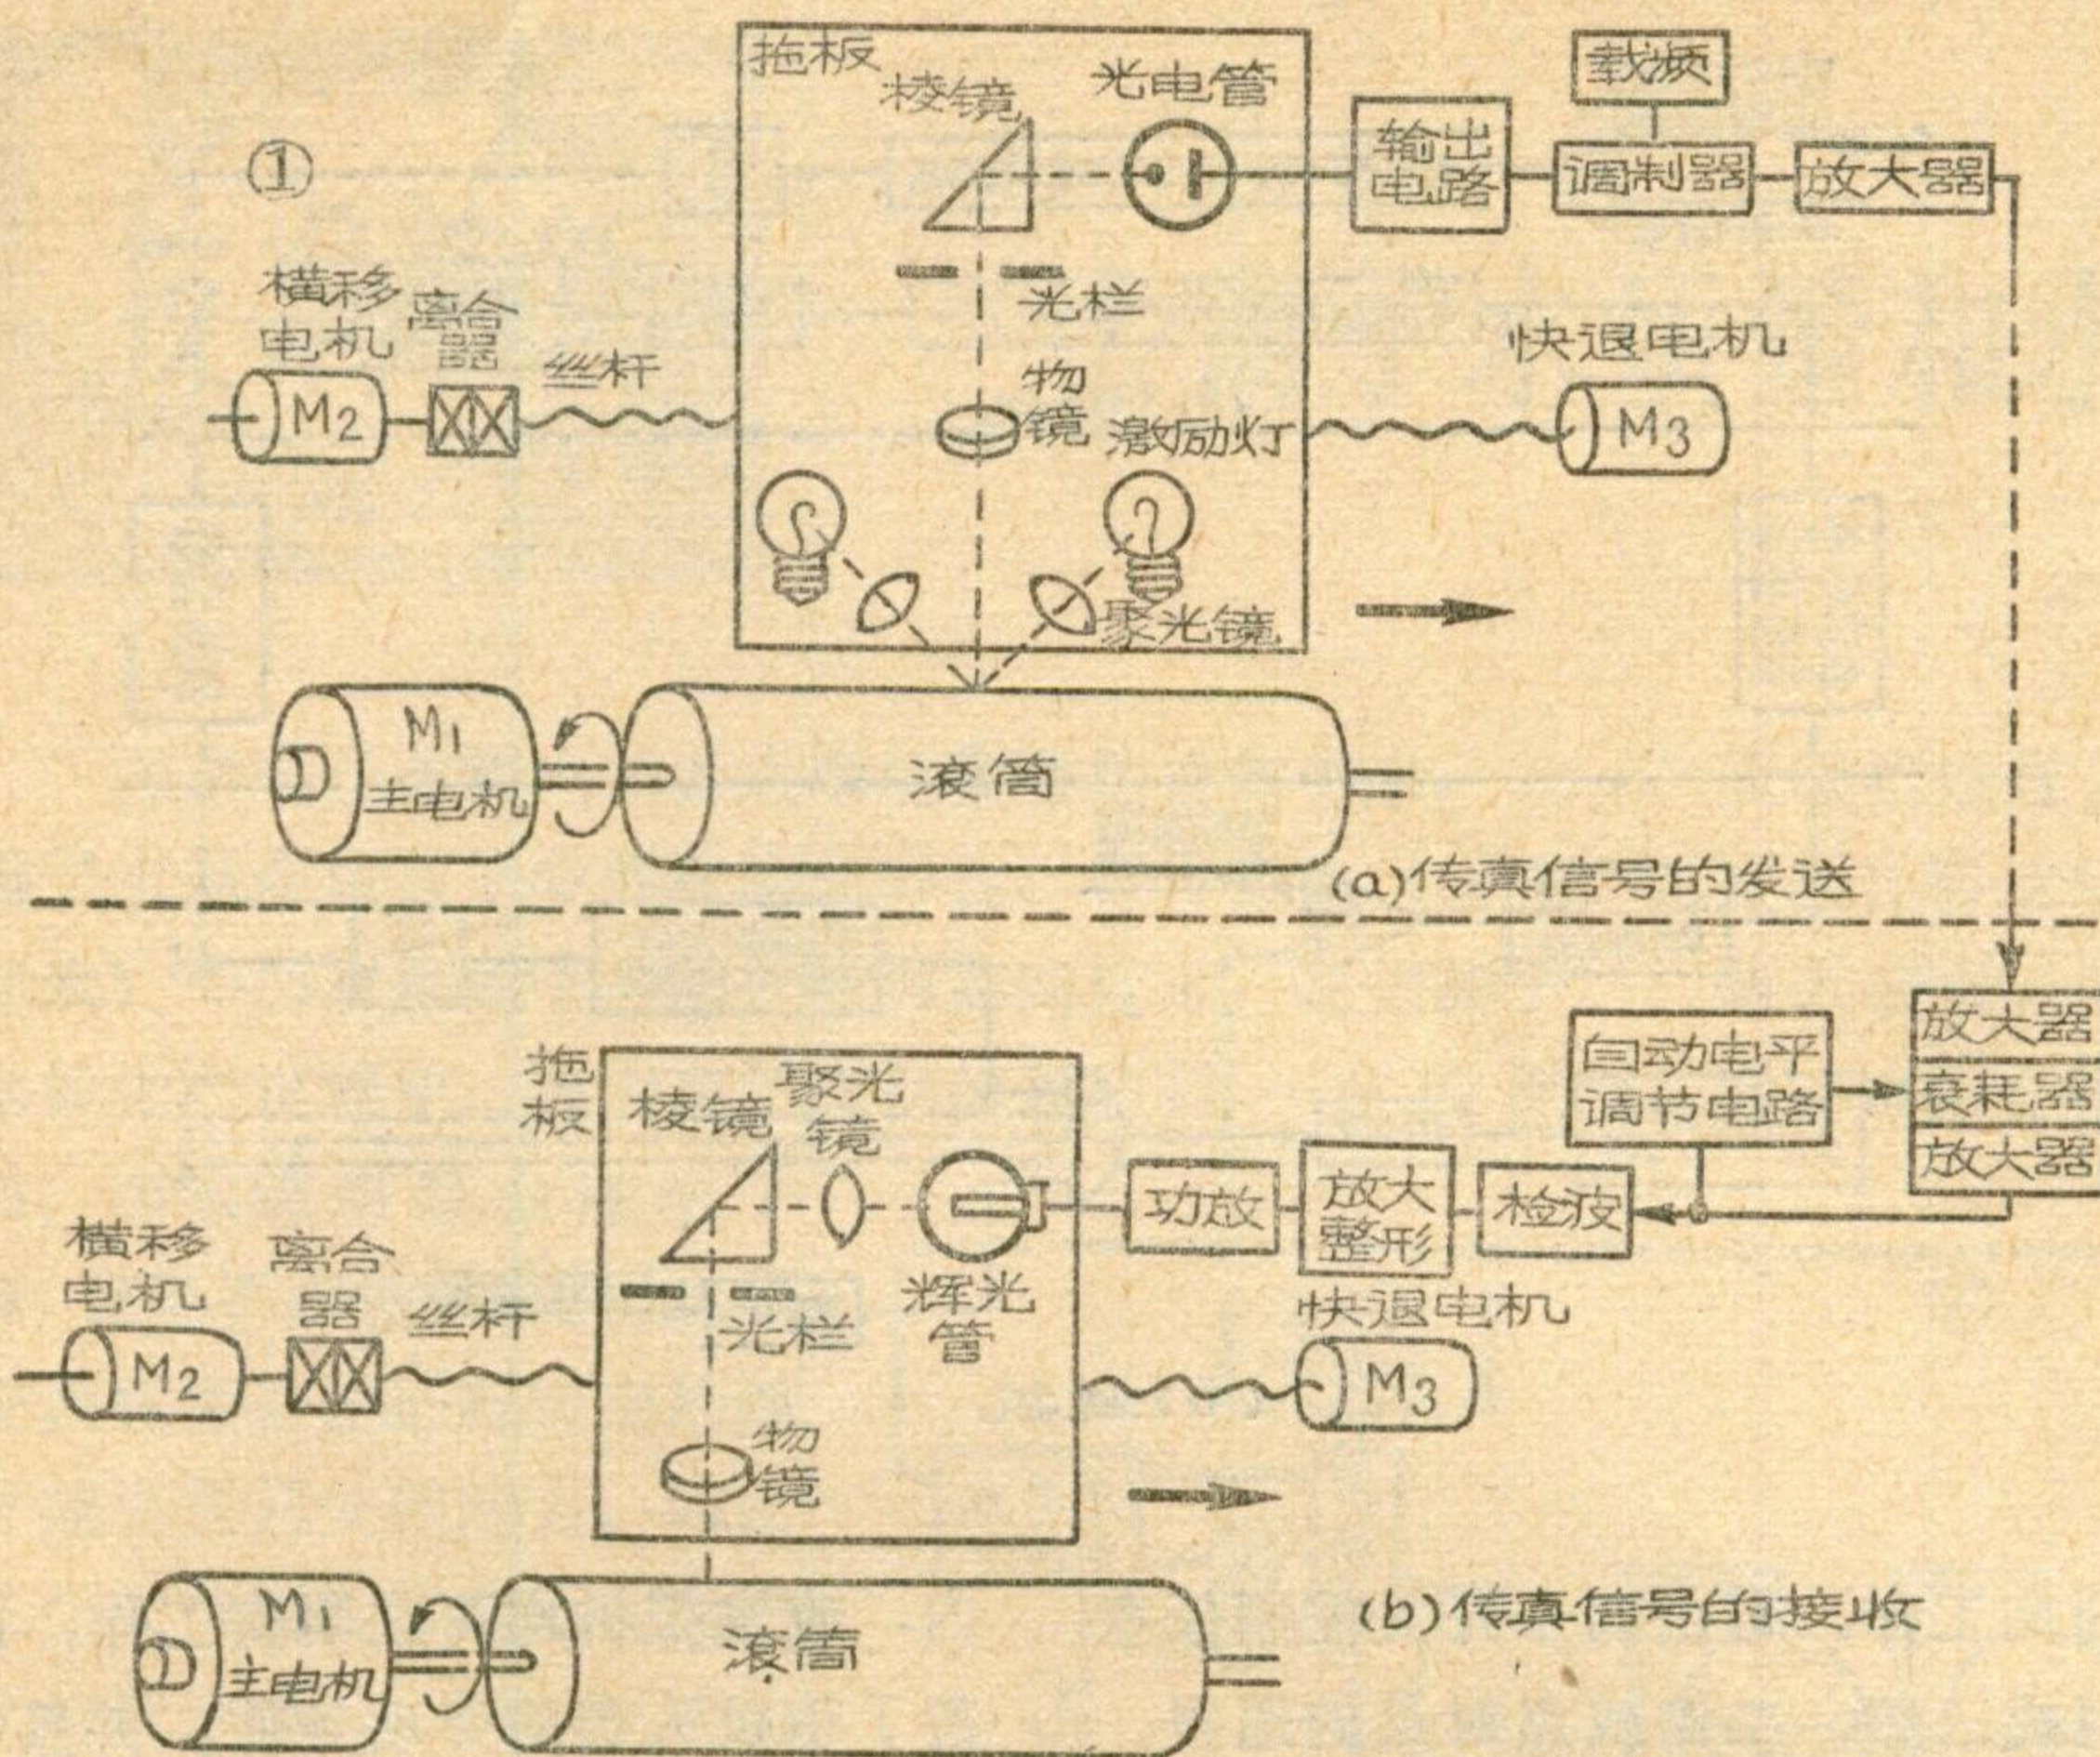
①

拖板
棱镜
光电管
输出电路
载频
调制器
放大器
横移电机
离合器
丝杆
光栏
快退电机
$M_2$
物镜
激励灯
$M_3$
聚光镜
$M_1$
主电机
滚筒
(a)传真信号的发送

放大器
衰耗器
放大器
自动电平调节电路
拖板
棱镜
聚光镜
功放
放大整形
检波
横移电机
离合器
丝杆
光栏
辉光管
快退电机
$M_2$
$M_3$
物镜
$M_1$
主电机
滚筒
(b)传真信号的接收